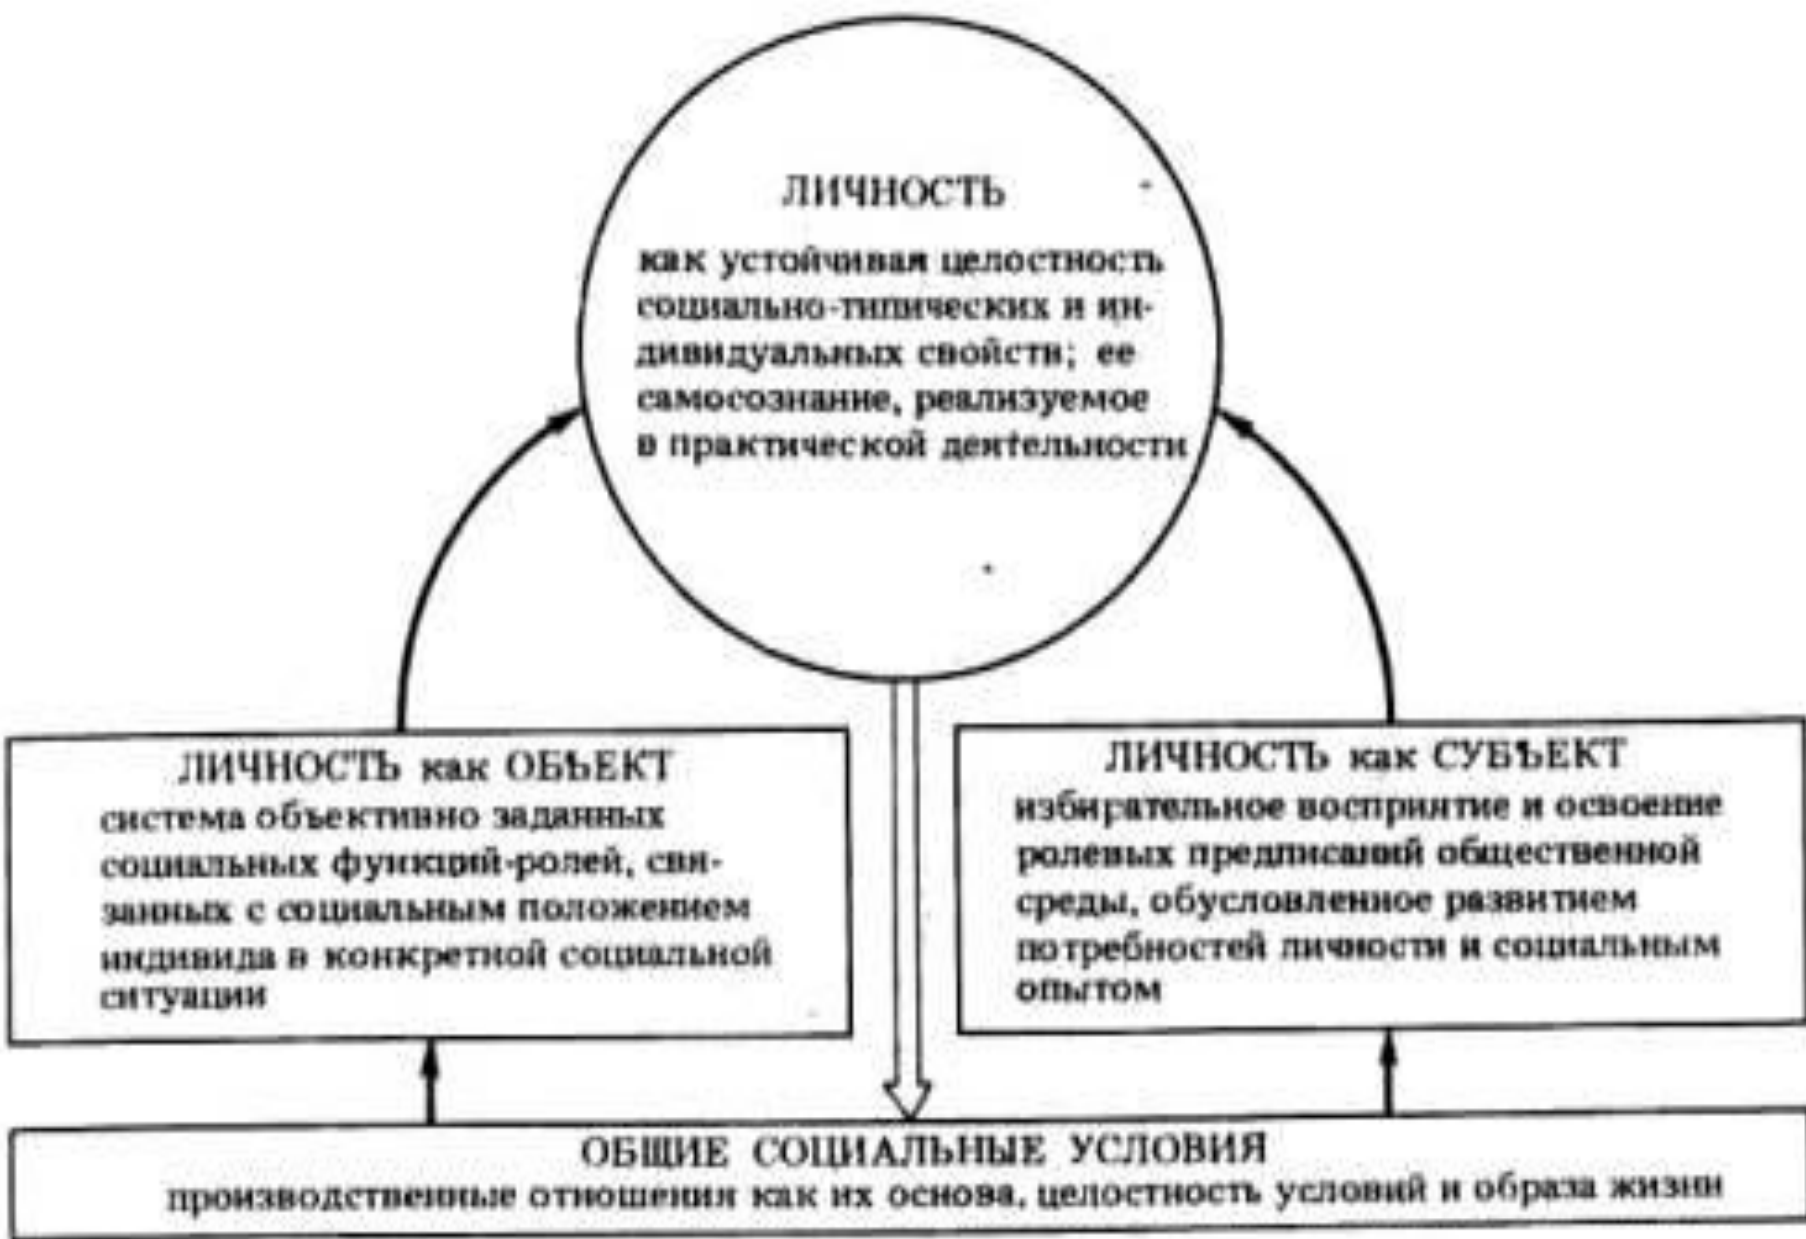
ЛИЧНОСТЬ
как устойчивая целостность социально-типических и индивидуальных свойств; ее самосознание, реализуемое в практической деятельности

ЛИЧНОСТЬ как ОБЪЕКТ
система объективно заданных социальных функций-ролей, связанных с социальным положением индивида в конкретной социальной ситуации

ЛИЧНОСТЬ как СУБЪЕКТ
избирательное восприятие и освоение ролевых предписаний общественной среды, обусловленное развитием потребностей личности и социальным опытом

ОБЩИЕ СОЦИАЛЬНЫЕ УСЛОВИЯ
производственные отношения как их основа, целостность условий и образа жизни